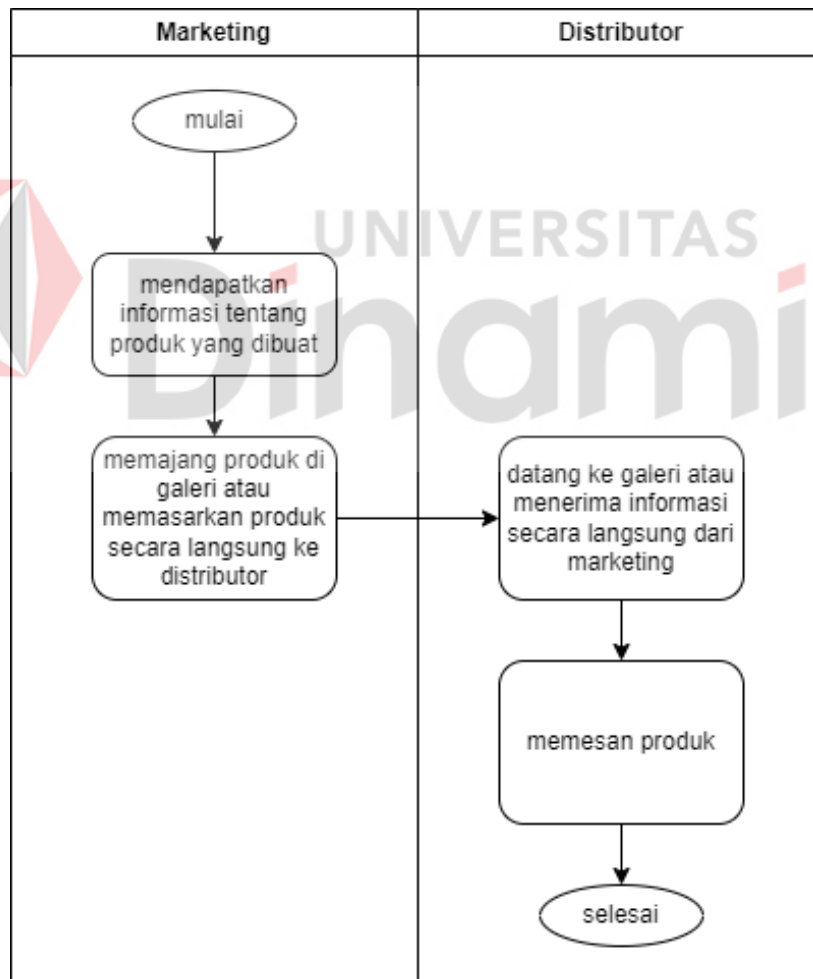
| Marketing | Distributor |
|---|---|

mulai

mendapatkan informasi tentang produk yang dibuat

memajang produk di galeri atau memasarkan produk secara langsung ke distributor

datang ke galeri atau menerima informasi secara langsung dari marketing

memesan produk

selesai

UNIVERSITAS
Dinami